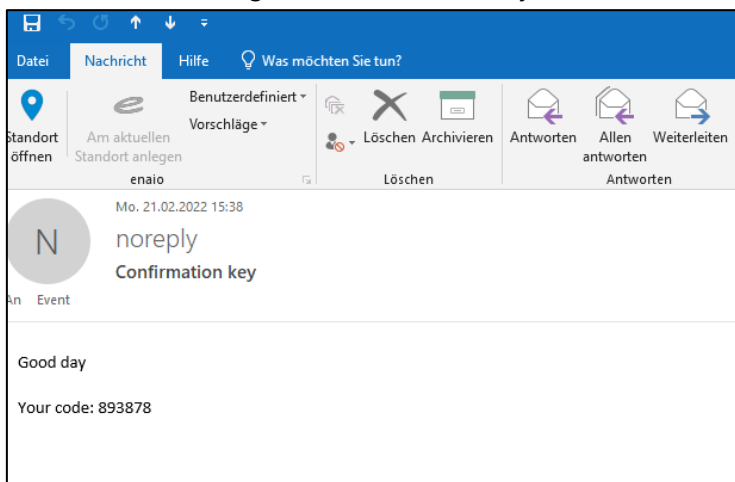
Datei Nachricht Hilfe Was möchten Sie tun?

Standort öffnen
Am aktuellen Standort anlegen
Benutzerdefiniert
Vorschläge
enaio

Löschen Archivieren
Löschen

Antworten
Allen antworten
Weiterleiten
Antworten

N
Mo. 21.02.2022 15:38
noreply
Confirmation key
An Event

Good day

Your code: 893878